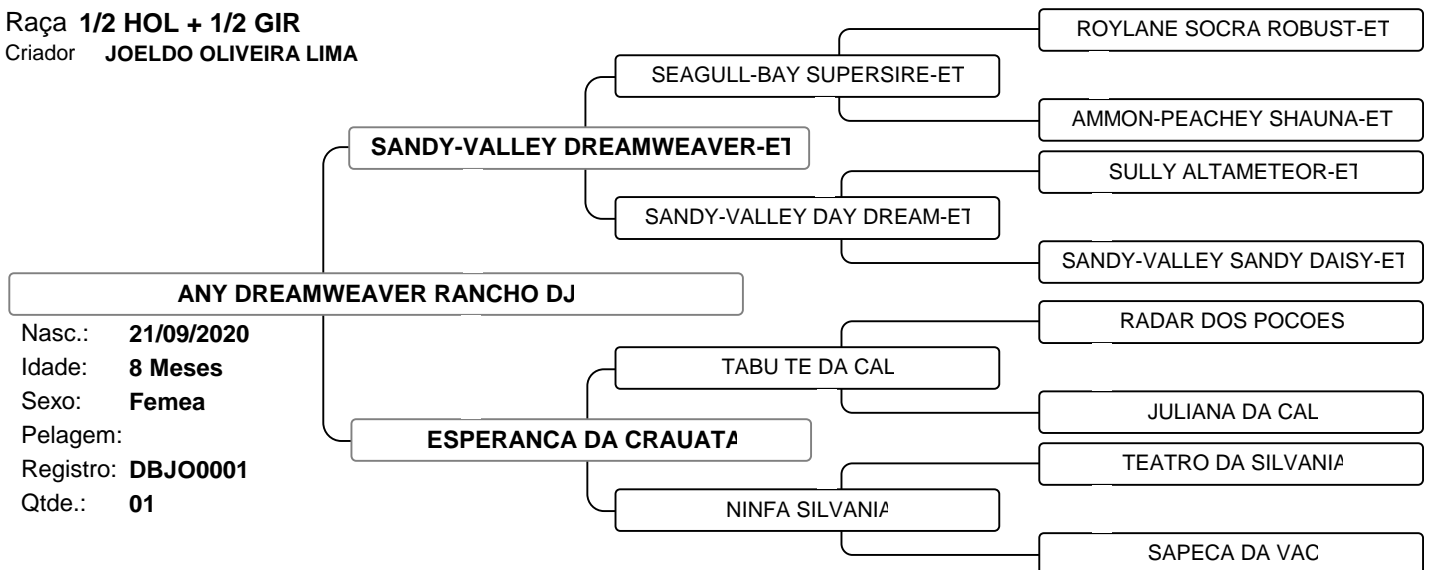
Raça 1/2 HOL + 1/2 GIR
Criador JOELDO OLIVEIRA LIMA

ROYLANE SOCRA ROBUST-ET

SEAGULL-BAY SUPERSIRE-ET

AMMON-PEACHEY SHAUNA-ET

SANDY-VALLEY DREAMWEAVER-ET

SULLY ALTAMETEOR-ET

SANDY-VALLEY DAY DREAM-ET

SANDY-VALLEY SANDY DAISY-ET

ANY DREAMWEAVER RANCHO DJ

Nasc.: 21/09/2020
Idade: 8 Meses
Sexo: Femea
Pelagem:
Registro: DBJO0001
Qtde.: 01

RADAR DOS POCOES

TABU TE DA CAL

JULIANA DA CAL

ESPERANCA DA CRAUATA

TEATRO DA SILVANIA

NINFA SILVANIA

SAPECA DA VAC